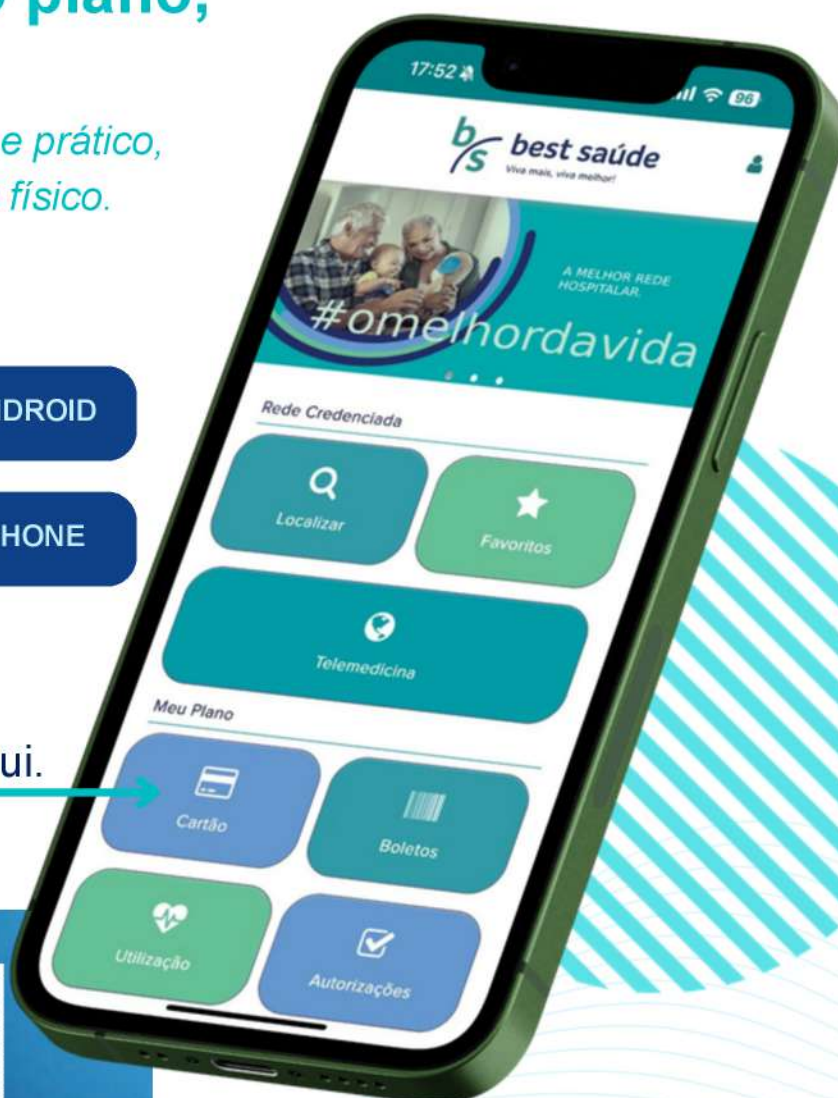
plano,

e prático,
físico.

IDROID

HONE

ui.

17:52

96

b/s best saúde
Viva mais, viva melhor!

A MELHOR REDE HOSPITALAR.

#omelhordavida

Rede Credenciada

Localizar

Favoritos

Telemedicina

Meu Plano

Cartão

Boletos

Utilização

Autorizações